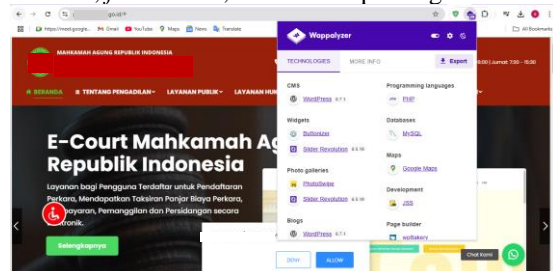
.go.id/#

https://mail.google... Gmail YouTube Maps News Translate All Bookmarks

MAHKAMAH AGUNG REPUBLIK INDONESIA

| Jumat: 7:30 – 15:00

BERANDA TENTANG PENGADILAN LAYANAN PUBLIK LAYANAN HU

E-Court Mahkamah Ag Republik Indonesia

Layanan bagi Pengguna Terdaftar untuk Pendaftaran Perkara, Mendapatkan Taksiran Panjar Biaya Perkara, ayaran, Pemanggilan dan Persidangan secara ronik.

Selengkapnya

Wappalyzer

TECHNOLOGIES MORE INFO Export

CMS
WordPress 6.7.1

Widgets
Buttonizer
Slider Revolution 6.6.16

Photo galleries
PhotoSwipe
Slider Revolution 6.6.16

Blogs
WordPress 6.7.1

Programming languages
PHP

Databases
MySQL

Maps
Google Maps

Development
JSS

Page builder
WPBakery

DENY ALLOW

Chat Kami